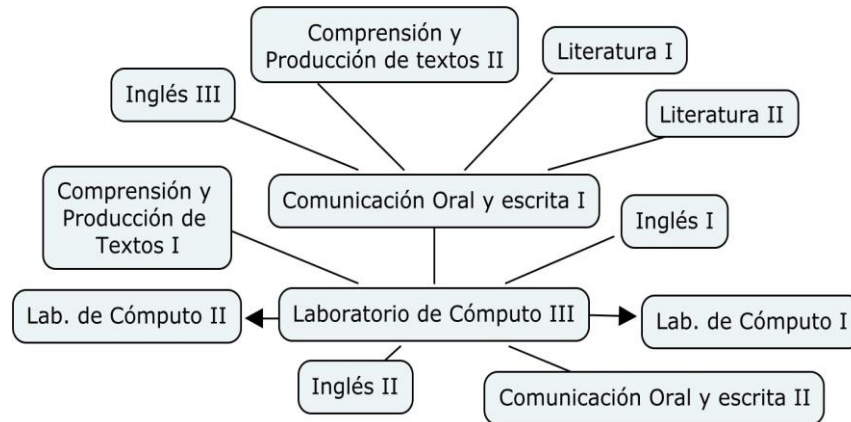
Comprensión y Producción de textos II

Literatura I

Inglés III

Literatura II

Comunicación Oral y escrita I

Comprensión y Producción de Textos I

Inglés I

Lab. de Cómputo II

Laboratorio de Cómputo III

Lab. de Cómputo I

Inglés II

Comunicación Oral y escrita II